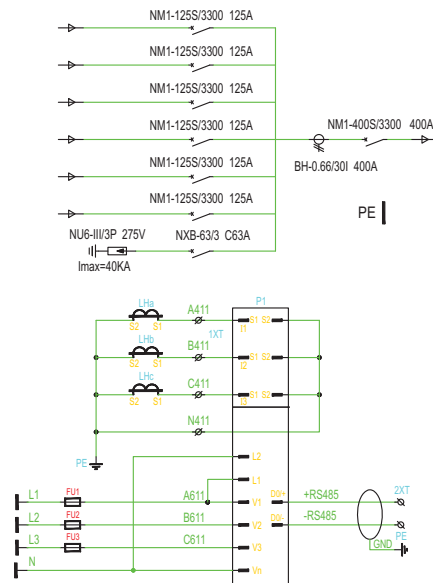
NM1-125S/3300 125A

NM1-125S/3300 125A

NM1-125S/3300 125A

NM1-125S/3300 125A

NM1-400S/3300 400A

BH-0.66/30I 400A

NM1-125S/3300 125A

NM1-125S/3300 125A

PE

NU6-III/3P 275V

Imax=40KA

NXB-63/3 C63A

P1

LHa

A411

S2 S1

S1 S2

I1

1XT

LHb

B411

S2 S1

S1 S2

I2

LHc

C411

S2 S1

S1 S2

I3

N411

PE

L2

L1

L1 FU1

A611

V1

D0+

+RS485

2XT

L2 FU2

B611

V2

D0-

-RS485

L3 FU3

C611

V3

GND

PE

N

Vn